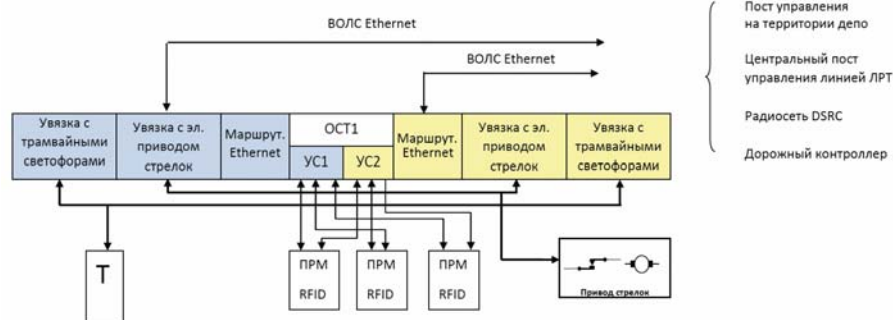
ВОЛС Ethernet

ВОЛС Ethernet

Пост управления на территории депо

Центральный пост управления линией ЛРТ

Радиосеть DSRC

Дорожный контроллер

Увязка с трамвайными светофорами

Увязка с эл. приводом стрелок

Маршрут. Ethernet

ОСТ1

УС1

УС2

Маршрут. Ethernet

Увязка с эл. приводом стрелок

Увязка с трамвайными светофорами

Т

ПРМ RFID

ПРМ RFID

ПРМ RFID

Привод стрелок